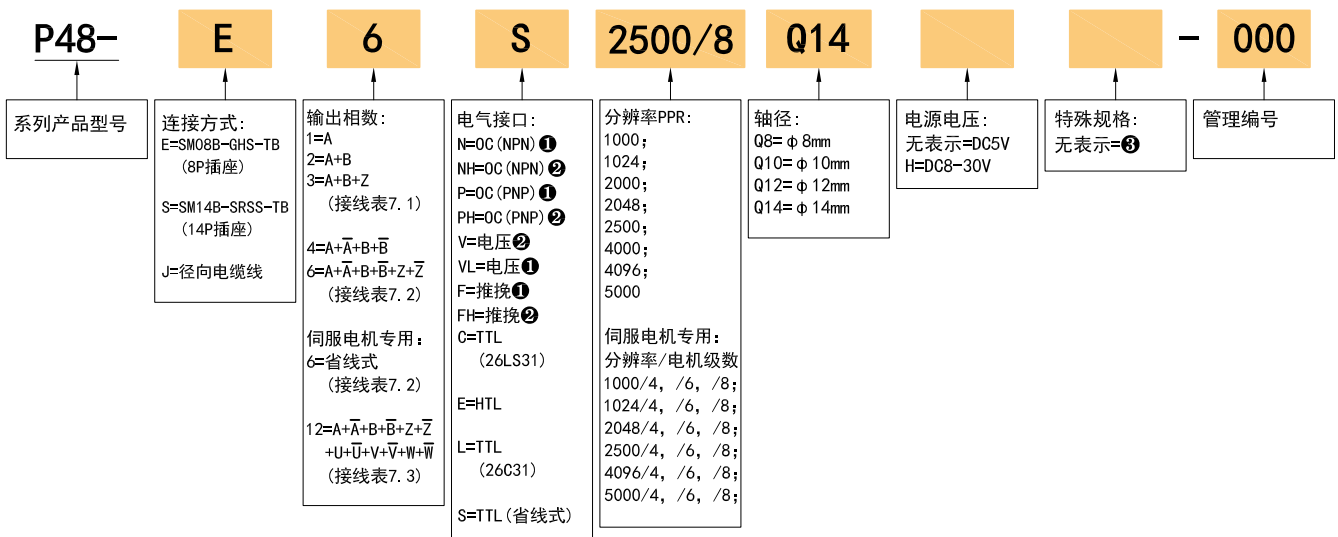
P48- E 6 S 2500/8 Q14 - 000

系列产品型号

连接方式:
E=SM08B-GHS-TB
（8P插座）

S=SM14B-SRSS-TB
（14P插座）

J=径向电缆线

输出相数:
1=A
2=A+B
3=A+B+Z
（接线表7.1）

4=A+$\overline{A}$+B+$\overline{B}$
6=A+$\overline{A}$+B+$\overline{B}$+Z+$\overline{Z}$
（接线表7.2）

伺服电机专用：
6=省线式
（接线表7.2）

12=A+$\overline{A}$+B+$\overline{B}$+Z+$\overline{Z}$ +U+$\overline{U}$+V+$\overline{V}$+W+$\overline{W}$
（接线表7.3）

电气接口:
N=OC(NPN)❶
NH=OC(NPN)❷
P=OC(PNP)❶
PH=OC(PNP)❷
V=电压❷
VL=电压❶
F=推挽❶
FH=推挽❷
C=TTL
（26LS31）

E=HTL

L=TTL
（26C31）

S=TTL(省线式)

分辨率PPR:
1000;
1024;
2000;
2048;
2500;
4000;
4096;
5000

伺服电机专用:
分辨率/电机级数
1000/4, /6, /8;
1024/4, /6, /8;
2048/4, /6, /8;
2500/4, /6, /8;
4096/4, /6, /8;
5000/4, /6, /8;

轴径:
Q8=φ8mm
Q10=φ10mm
Q12=φ12mm
Q14=φ14mm

电源电压:
无表示=DC5V
H=DC8-30V

特殊规格:
无表示=❸

管理编号